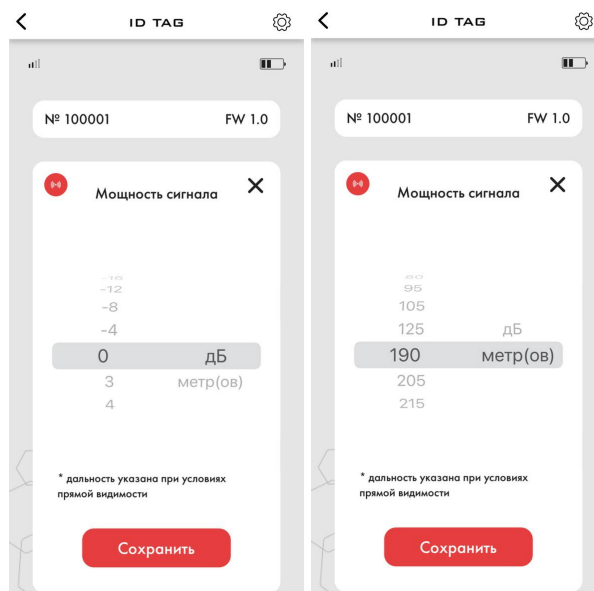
ID TAG

№ 100001 FW 1.0

Мощность сигнала

-16
-12
-8
-4
0 дБ
3 метр(ов)
4

* дальность указана при условиях прямой видимости

Сохранить

ID TAG

№ 100001 FW 1.0

Мощность сигнала

80
95
105
125 дБ
190 метр(ов)
205
215

* дальность указана при условиях прямой видимости

Сохранить